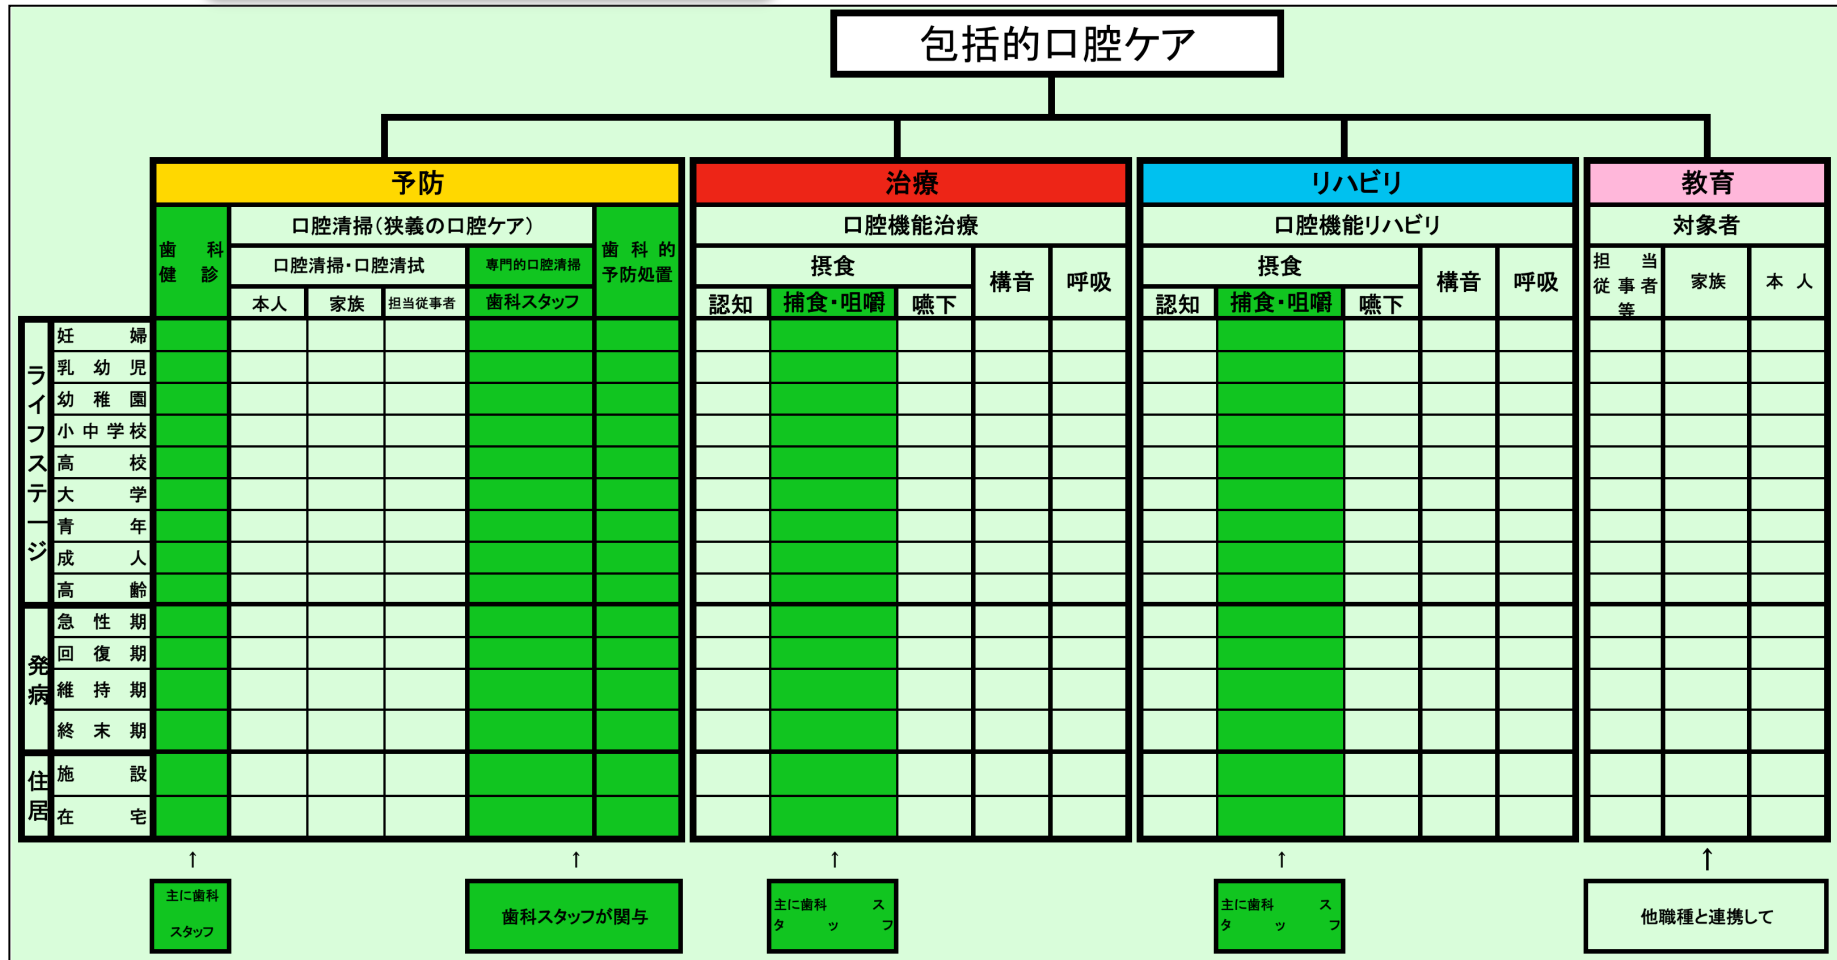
包括的口腔ケア

予防
歯科健診
口腔清掃（狭義の口腔ケア）
口腔清掃・口腔清拭
本人
家族
担当従事者
専門的口腔清掃
歯科スタッフ
歯科的予防処置

治療
口腔機能治療
摂食
認知
捕食・咀嚼
嚥下
構音
呼吸

リハビリ
口腔機能リハビリ
摂食
認知
捕食・咀嚼
嚥下
構音
呼吸

教育
対象者
担当従事者等
家族
本人

ライフステージ
妊婦
乳幼児
幼稚園
小中学校
高校
大学
青年
成人
高齢

発病
急性期
回復期
維持期
終末期

住居
施設
在宅

↑ 主に歯科スタッフ
↑ 歯科スタッフが関与
↑ 主に歯科スタッフ
↑ 主に歯科スタッフ
↑ 他職種と連携して